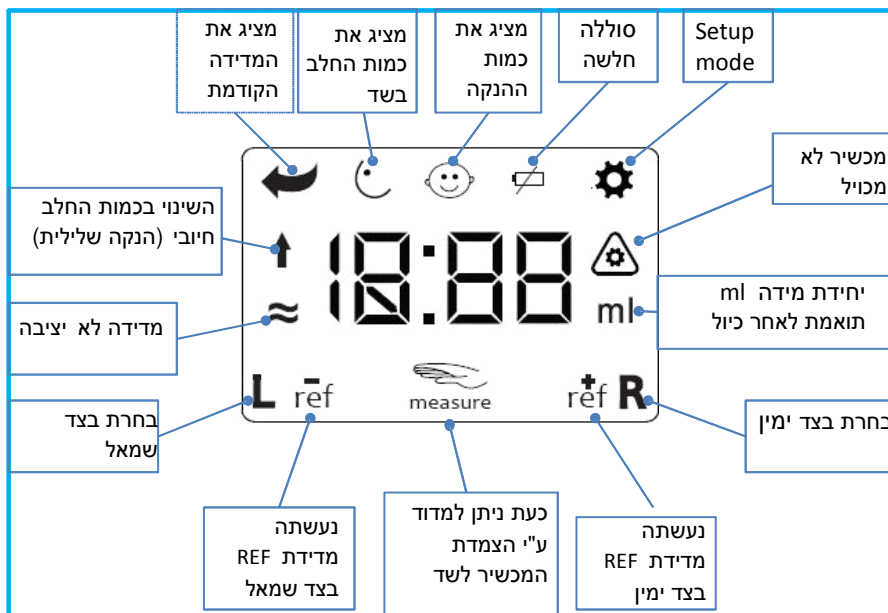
מציג את המדידה הקודמת

מציג את כמות החלב בשד

מציג את כמות ההנקה

סוללה חלשה

Setup mode

מכשיר לא מכויל

השינוי בכמות החלב חיובי (הנקה שלילית)

18:88

ml

יחידת מידה ml תואמת לאחר כיול

מדידה לא יציבה

L

ref

measure

ref

R

בחרת בצד שמאל

בחרת בצד ימין

נעשתה מדידת REF בצד שמאל

כעת ניתן למדוד ע"י הצמדת המכשיר לשד

נעשתה מדידת REF בצד ימין